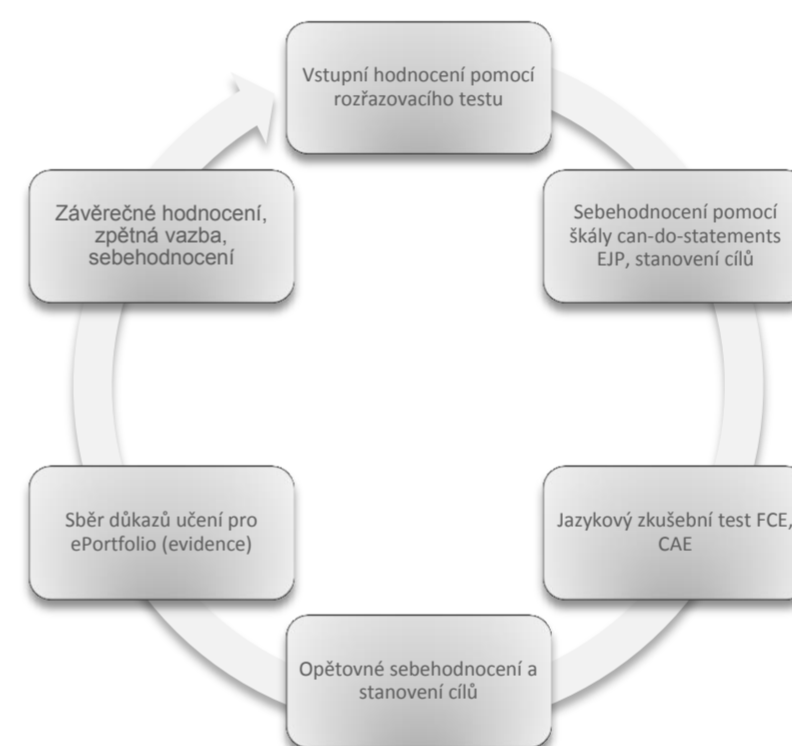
Vstupní hodnocení pomocí rozřazovacího testu

Sebehodnocení pomocí škály can-do-statements EJP, stanovení cílů

Jazykový zkušební test FCE, CAE

Opětovné sebehodnocení a stanovení cílů

Sběr důkazů učení pro ePortfolio (evidence)

Závěrečné hodnocení, zpětná vazba, sebehodnocení